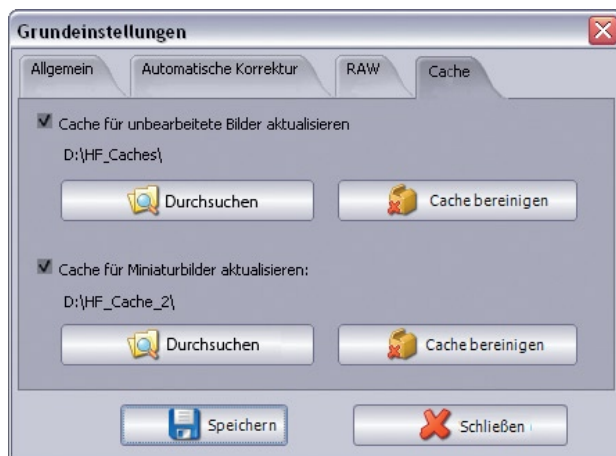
Grundeinstellungen

Allgemein Automatische Korrektur RAW Cache

Cache für unbearbeitete Bilder aktualisieren

D:\HF_Caches\

Durchsuchen Cache bereinigen

Cache für Miniaturbilder aktualisieren:

D:\HF_Cache_2\

Durchsuchen Cache bereinigen

Speichern Schließen